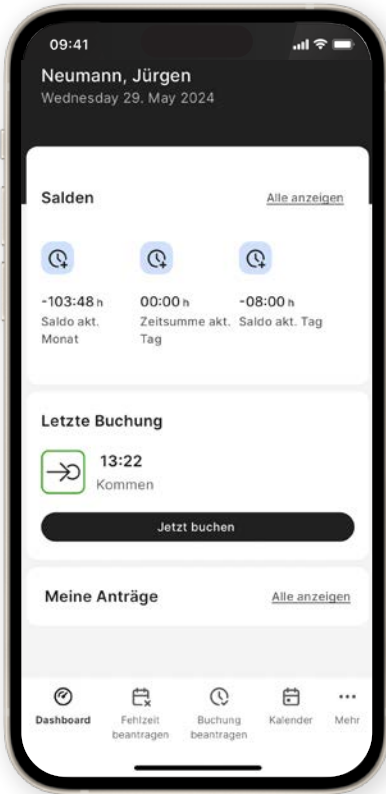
09:41

Neumann, Jürgen
Wednesday 29. May 2024

Salden
Alle anzeigen

-103:48 h
Saldo akt. Monat

00:00 h
Zeitsumme akt. Tag

-08:00 h
Saldo akt. Tag

Letzte Buchung

13:22
Kommen

Jetzt buchen

Meine Anträge
Alle anzeigen

Dashboard
Fehlzeit beantragen
Buchung beantragen
Kalender
Mehr